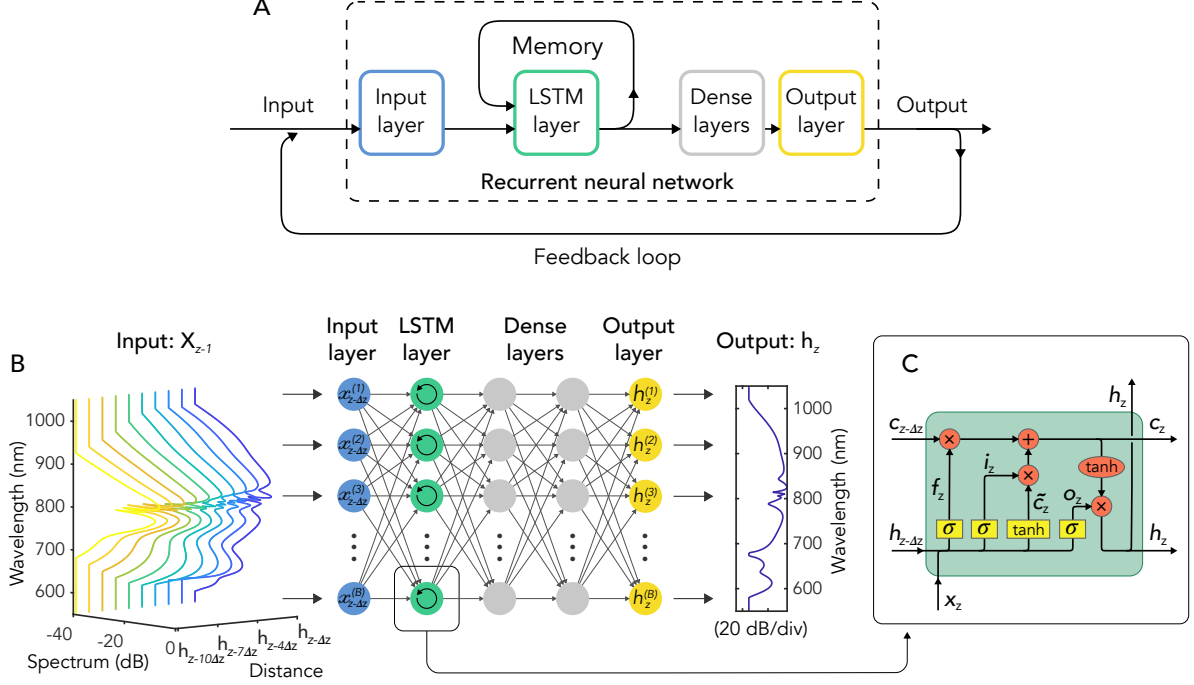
A

Memory

Input

Input layer

LSTM layer

Dense layers

Output layer

Output

Recurrent neural network

Feedback loop

B

Input: $X_{z-1}$

Wavelength (nm)

1000

900

800

700

600

-40

-20

0

Spectrum (dB)

$h_{z-10\Delta z}$

$h_{z-7\Delta z}$

$h_{z-4\Delta z}$

$h_{z-\Delta z}$

Distance

Input layer

LSTM layer

Dense layers

Output layer

$x^{(1)}_{z-\Delta z}$

$x^{(2)}_{z-\Delta z}$

$x^{(3)}_{z-\Delta z}$

$x^{(B)}_{z-\Delta z}$

$h^{(1)}_z$

$h^{(2)}_z$

$h^{(3)}_z$

$h^{(B)}_z$

Output: $h_z$

1000

900

800

700

600

Wavelength (nm)

(20 dB/div)

C

$h_z$

$c_{z-\Delta z}$

$c_z$

$f_z$

$i_z$

$\tilde{c}_z$

$o_z$

tanh

$h_{z-\Delta z}$

$\sigma$

$\sigma$

tanh

$\sigma$

$h_z$

$x_z$